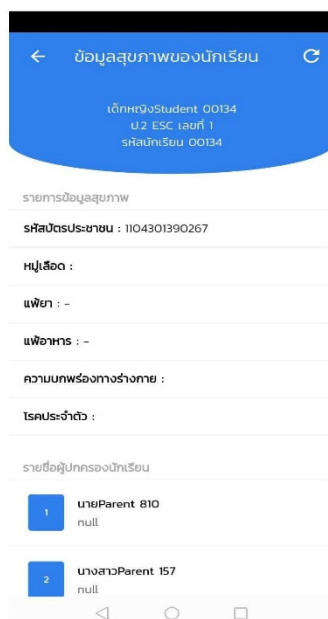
ข้อมูลสุขภาพของนักเรียน

เด็กหญิงStudent 00134
ป.2 ESC เลขที่ 1
รหัสนักเรียน 00134

รายการข้อมูลสุขภาพ

รหัสบัตรประชาชน : 1104301390267

หมู่เลือด :

แพ้ยา : -

แพ้อาหาร : -

ความบกพร่องทางร่างกาย :

โรคประจำตัว :

รายชื่อผู้ปกครองนักเรียน

1
นายParent 810
null

2
นางสาวParent 157
null